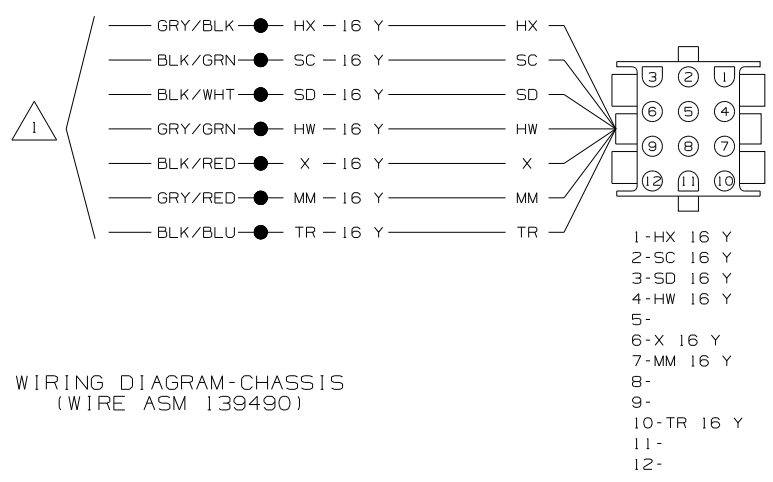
1

GRY/BLK — HX – 16 Y — HX
BLK/GRN — SC – 16 Y — SC
BLK/WHT — SD – 16 Y — SD
GRY/GRN — HW – 16 Y — HW
BLK/RED — X – 16 Y — X
GRY/RED — MM – 16 Y — MM
BLK/BLU — TR – 16 Y — TR

3 2 1
6 5 4
9 8 7
12 11 10

1-HX 16 Y
2-SC 16 Y
3-SD 16 Y
4-HW 16 Y
5-
6-X 16 Y
7-MM 16 Y
8-
9-
10-TR 16 Y
11-
12-

WIRING DIAGRAM-CHASSIS
(WIRE ASM 139490)